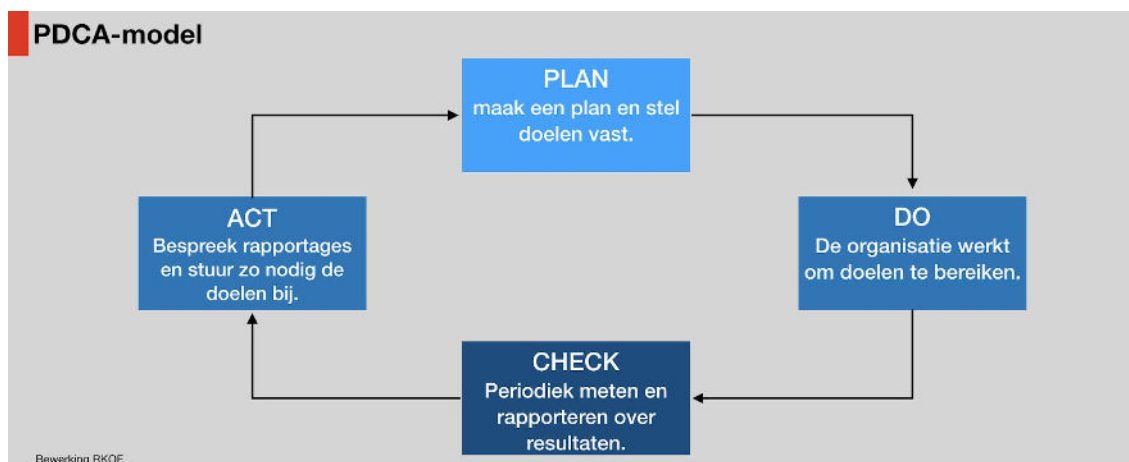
PDCA-model

PLAN
maak een plan en stel doelen vast.

DO
De organisatie werkt om doelen te bereiken.

CHECK
Periodiek meten en rapporteren over resultaten.

ACT
Bespreek rapportages en stuur zo nodig de doelen bij.

Bewerking RKOF